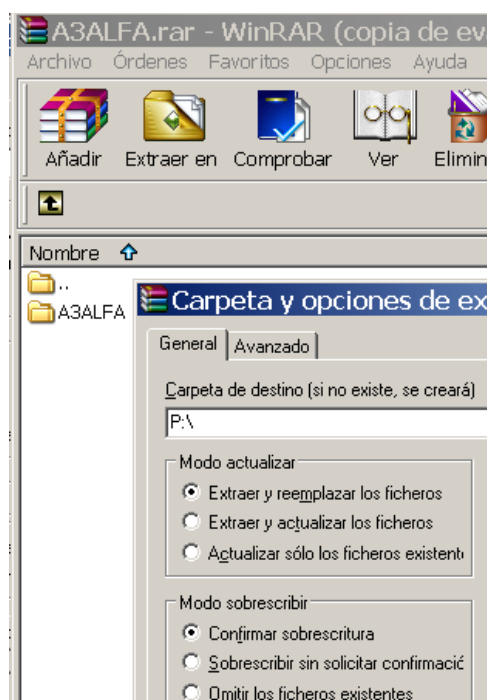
A3ALFA.rar - WinRAR (copia de ev

Archivo Órdenes Favoritos Opciones Ayuda

Añadir Extraer en Comprobar Ver Elimin

Nombre

..

A3ALFA

Carpeta y opciones de ex

General Avanzado

Carpeta de destino (si no existe, se creará)

P:\

Modo actualizar

Extraer y reemplazar los ficheros

Extraer y actualizar los ficheros

Actualizar sólo los ficheros existent

Modo sobrescribir

Confirmar sobrescritura

Sobrescribir sin solicitar confirmació

Omitir los ficheros existentes